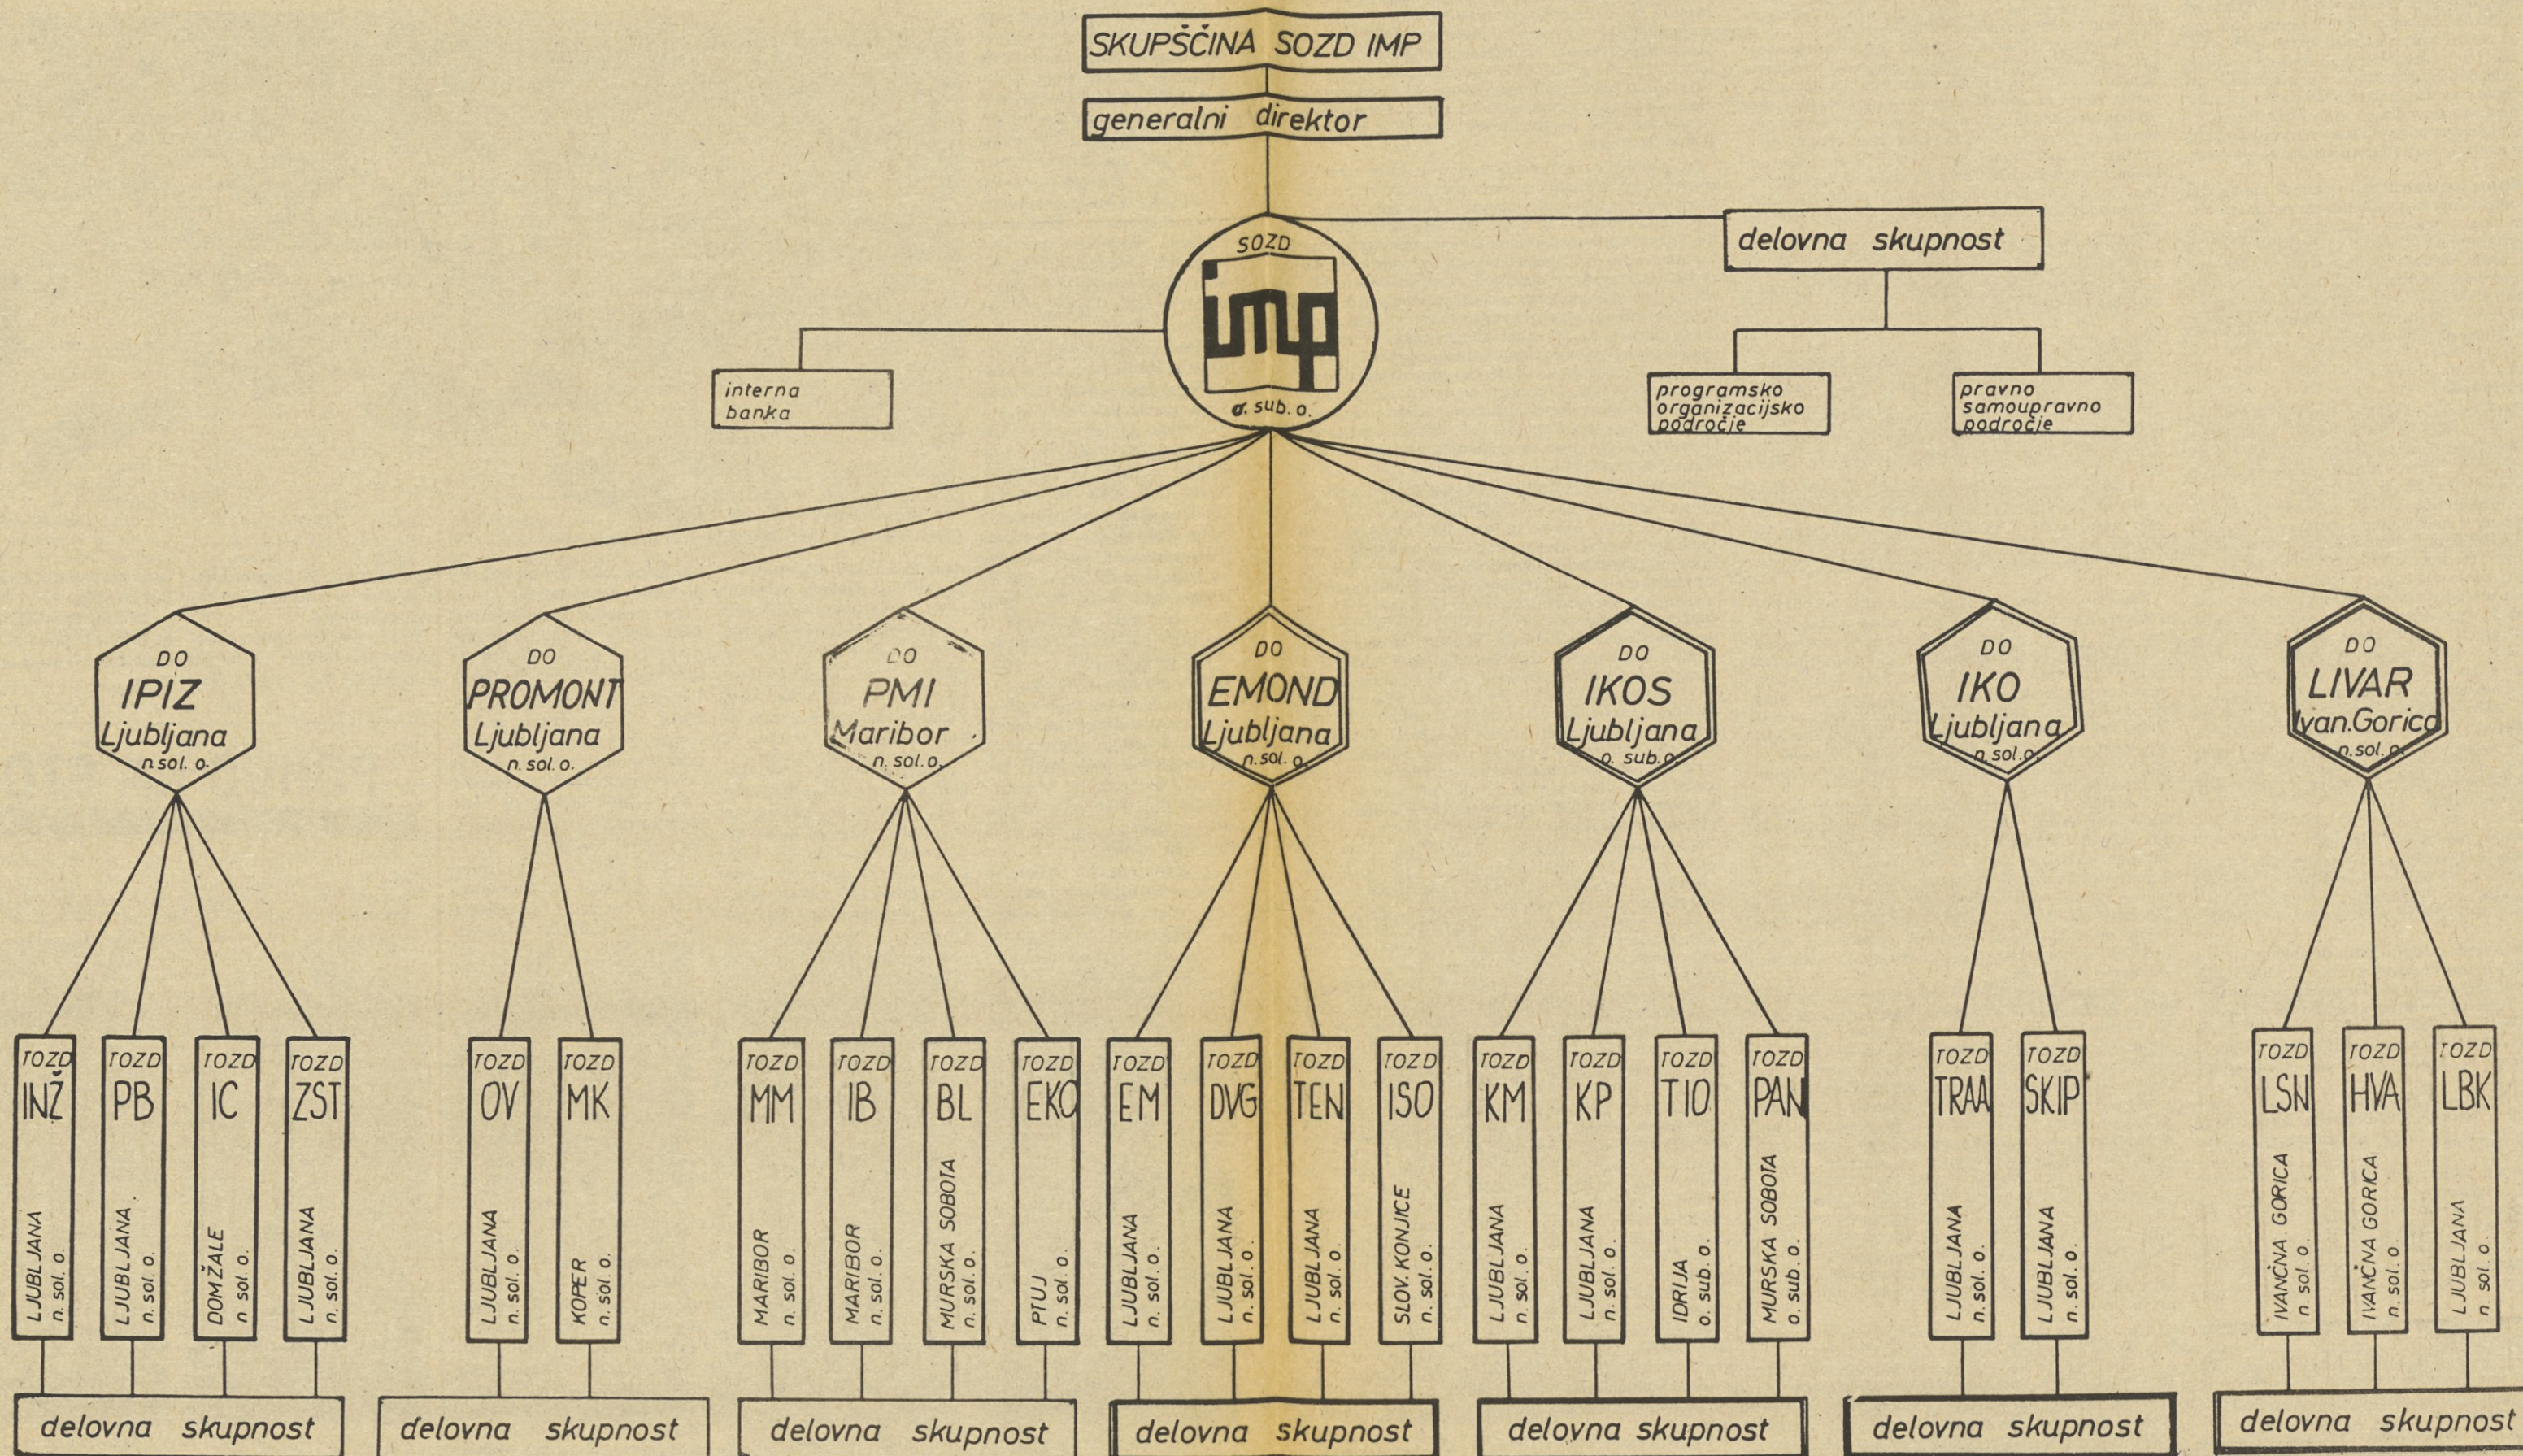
SKUPŠČINA SOZD IMP

generalni direktor

SOZD
imp
o. sub. o.

delovna skupnost

interna banka

programsko organizacijsko področje

pravno samoupravno področje

DO IPIZ Ljubljana n. sol. o.

DO PROMONT Ljubljana n. sol. o.

DO PMI Maribor n. sol. o.

DO EMOND Ljubljana n. sol. o.

DO IKOS Ljubljana o. sub. o.

DO IKO Ljubljana n. sol. o.

DO LIVAR Ivan. Gorica n. sol. o.

TOZD INŽ LJUBLJANA n. sol. o.

TOZD PB LJUBLJANA n. sol. o.

TOZD IC DOMŽALE n. sol. o.

TOZD ZST LJUBLJANA n. sol. o.

TOZD OV LJUBLJANA n. sol. o.

TOZD MK KOPER n. sol. o.

TOZD MM MARIBOR n. sol. o.

TOZD IB MARIBOR n. sol. o.

TOZD BL MURSKA SOBOTA n. sol. o.

TOZD EKO PTUJ n. sol. o.

TOZD EM LJUBLJANA n. sol. o.

TOZD DVG LJUBLJANA n. sol. o.

TOZD TEN LJUBLJANA n. sol. o.

TOZD ISO SLOV. KONJICE n. sol. o.

TOZD KM LJUBLJANA n. sol. o.

TOZD KP LJUBLJANA n. sol. o.

TOZD TIO IDRIJA o. sub. o.

TOZD PAN MURSKA SOBOTA o. sub. o.

TOZD TRAA LJUBLJANA n. sol. o.

TOZD SKIP LJUBLJANA n. sol. o.

TOZD LSN IVANČNA GORICA n. sol. o.

TOZD HVA IVANČNA GORICA n. sol. o.

TOZD LBK LJUBLJANA n. sol. o.

delovna skupnost

delovna skupnost

delovna skupnost

delovna skupnost

delovna skupnost

delovna skupnost

delovna skupnost